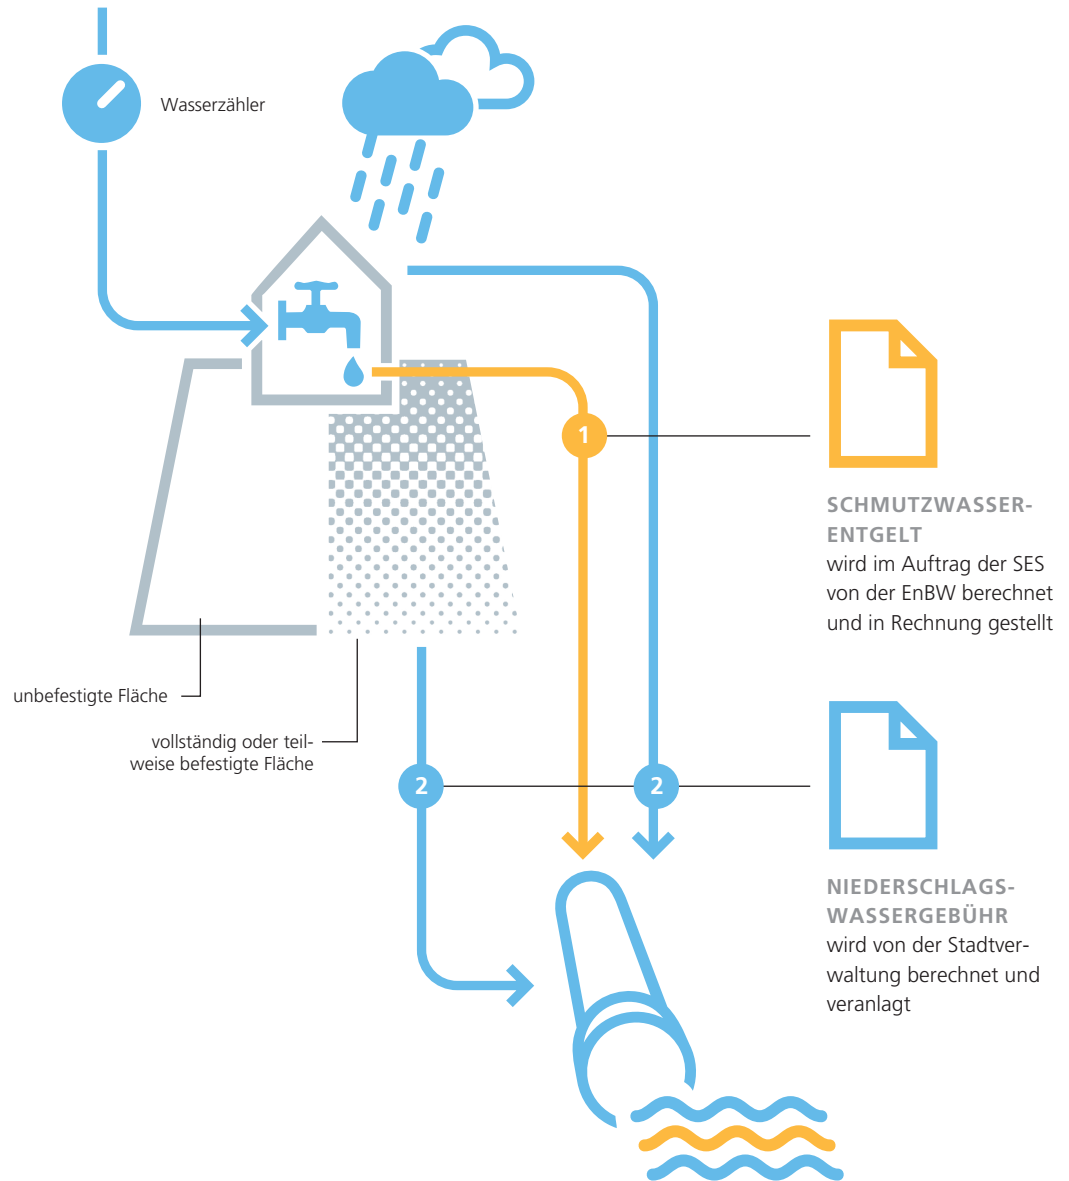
Wasserzähler

1

SCHMUTZWASSERENTGELT
wird im Auftrag der SES von der EnBW berechnet und in Rechnung gestellt

unbefestigte Fläche

vollständig oder teilweise befestigte Fläche

2

2

NIEDERSCHLAGSWASSERGEBÜHR
wird von der Stadtverwaltung berechnet und veranlagt